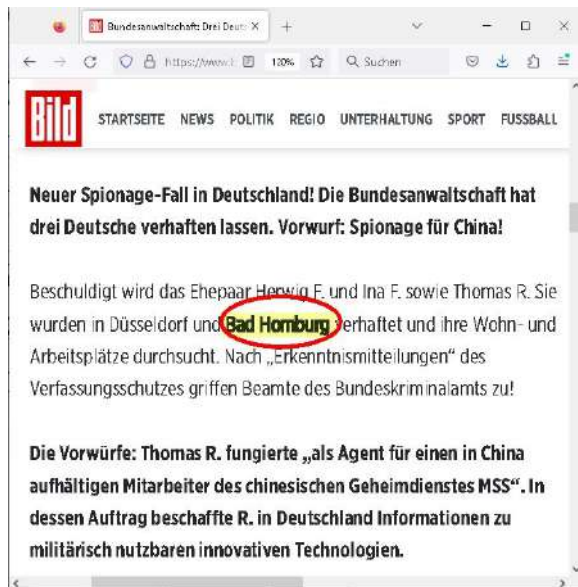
Bundesanwaltschaft: Drei Deuts ×
+

https://www.l
120%
Suchen

Bild
STARTSEITE NEWS POLITIK REGIO UNTERHALTUNG SPORT FUSSBALL

Neuer Spionage-Fall in Deutschland! Die Bundesanwaltschaft hat drei Deutsche verhaften lassen. Vorwurf: Spionage für China!

Beschuldigt wird das Ehepaar Herwig F. und Ina F. sowie Thomas R. Sie wurden in Düsseldorf und Bad Homburg verhaftet und ihre Wohn- und Arbeitsplätze durchsucht. Nach „Erkenntnismitteilungen" des Verfassungsschutzes griffen Beamte des Bundeskriminalamts zu!

Die Vorwürfe: Thomas R. fungierte „als Agent für einen in China aufhältigen Mitarbeiter des chinesischen Geheimdienstes MSS". In dessen Auftrag beschaffte R. in Deutschland Informationen zu militärisch nutzbaren innovativen Technologien.